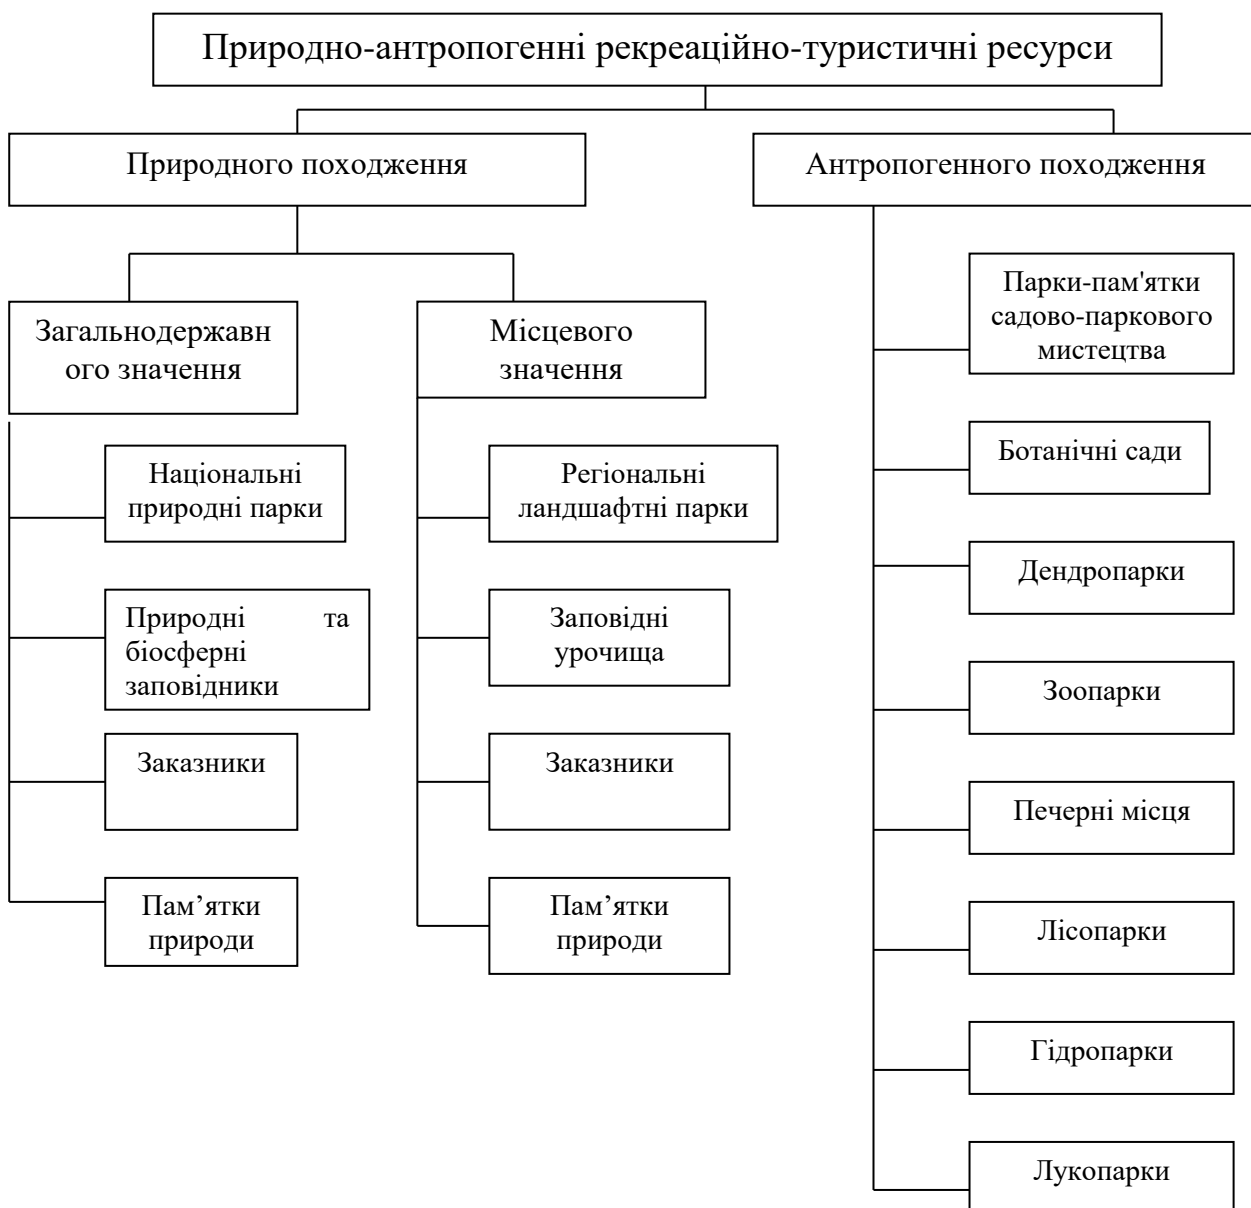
Природно-антропогенні рекреаційно-туристичні ресурси

Природного походження

Антропогенного походження

Загальнодержавн ого значення

Місцевого значення

Національні природні парки

Природні та біосферні заповідники

Заказники

Пам’ятки природи

Регіональні ландшафтні парки

Заповідні урочища

Заказники

Пам’ятки природи

Парки-пам'ятки садово-паркового мистецтва

Ботанічні сади

Дендропарки

Зоопарки

Печерні місця

Лісопарки

Гідропарки

Лукопарки